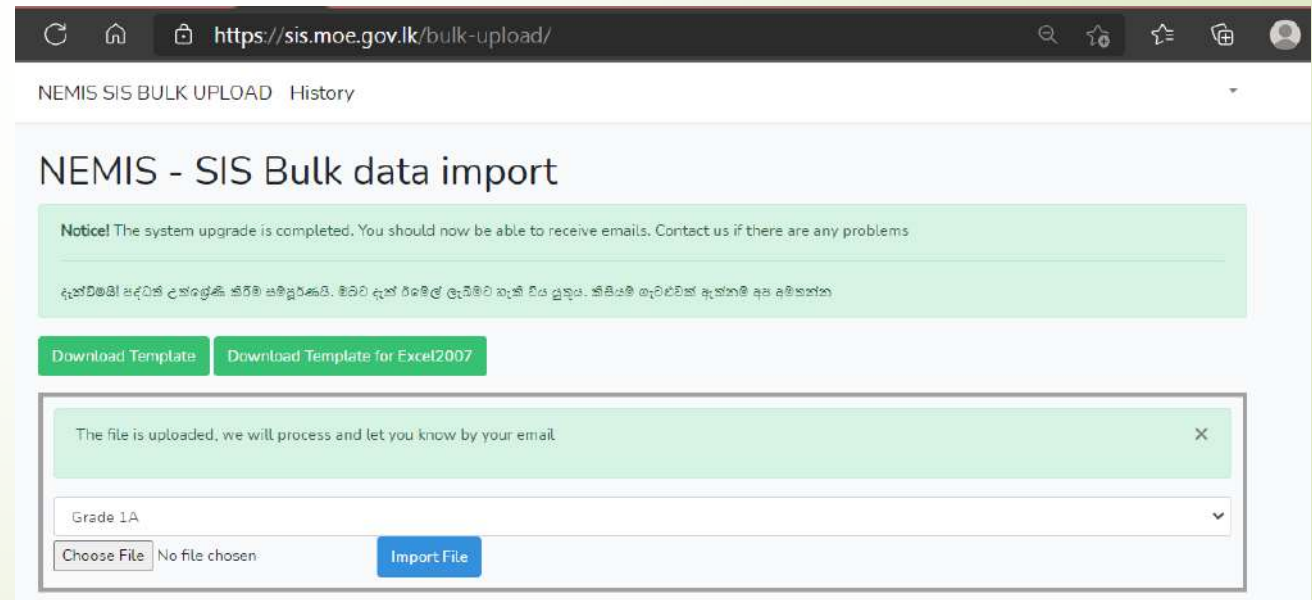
https://sis.moe.gov.lk/bulk-upload/

NEMIS SIS BULK UPLOAD History

NEMIS - SIS Bulk data import

Notice! The system upgrade is completed. You should now be able to receive emails. Contact us if there are any problems

දැන්වීමයි! පද්ධති උත්ශ්‍රේණි කිරීම සම්පූර්ණයි. ඔබට දැන් ඊමේල් ලැබීමට හැකි විය යුතුය. කිසියම් ගැටළුවක් ඇත්නම් අප අමතන්න

Download Template Download Template for Excel2007

The file is uploaded, we will process and let you know by your email ×

Grade 1A

Choose File No file chosen Import File